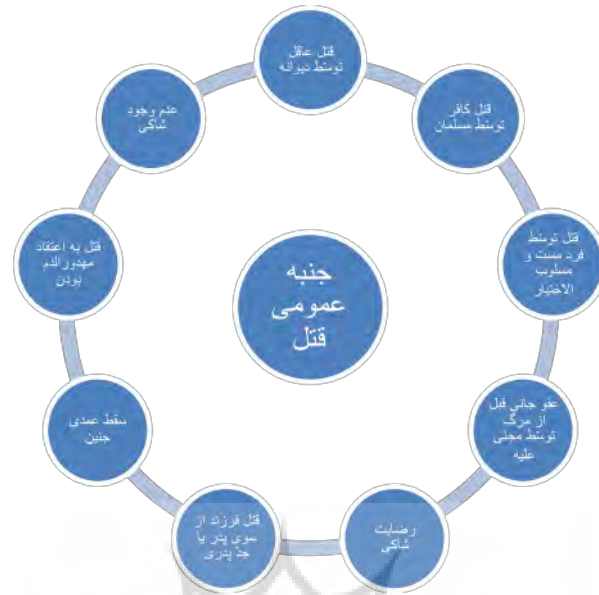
جنبه عمومی قتل

قتل عاقل توسط دیوانه

قتل کافر توسط مسلمان

قتل توسط فرد مست و مسلوب الاختیار

عفو جانی قبل از مرگ توسط مجنی علیه

رضایت شاکی

قتل فرزند از سوی پدر یا جد پدری

سقط عمدی جنین

قتل به اعتقاد مهدورالدم بودن

عدم وجود شاکی